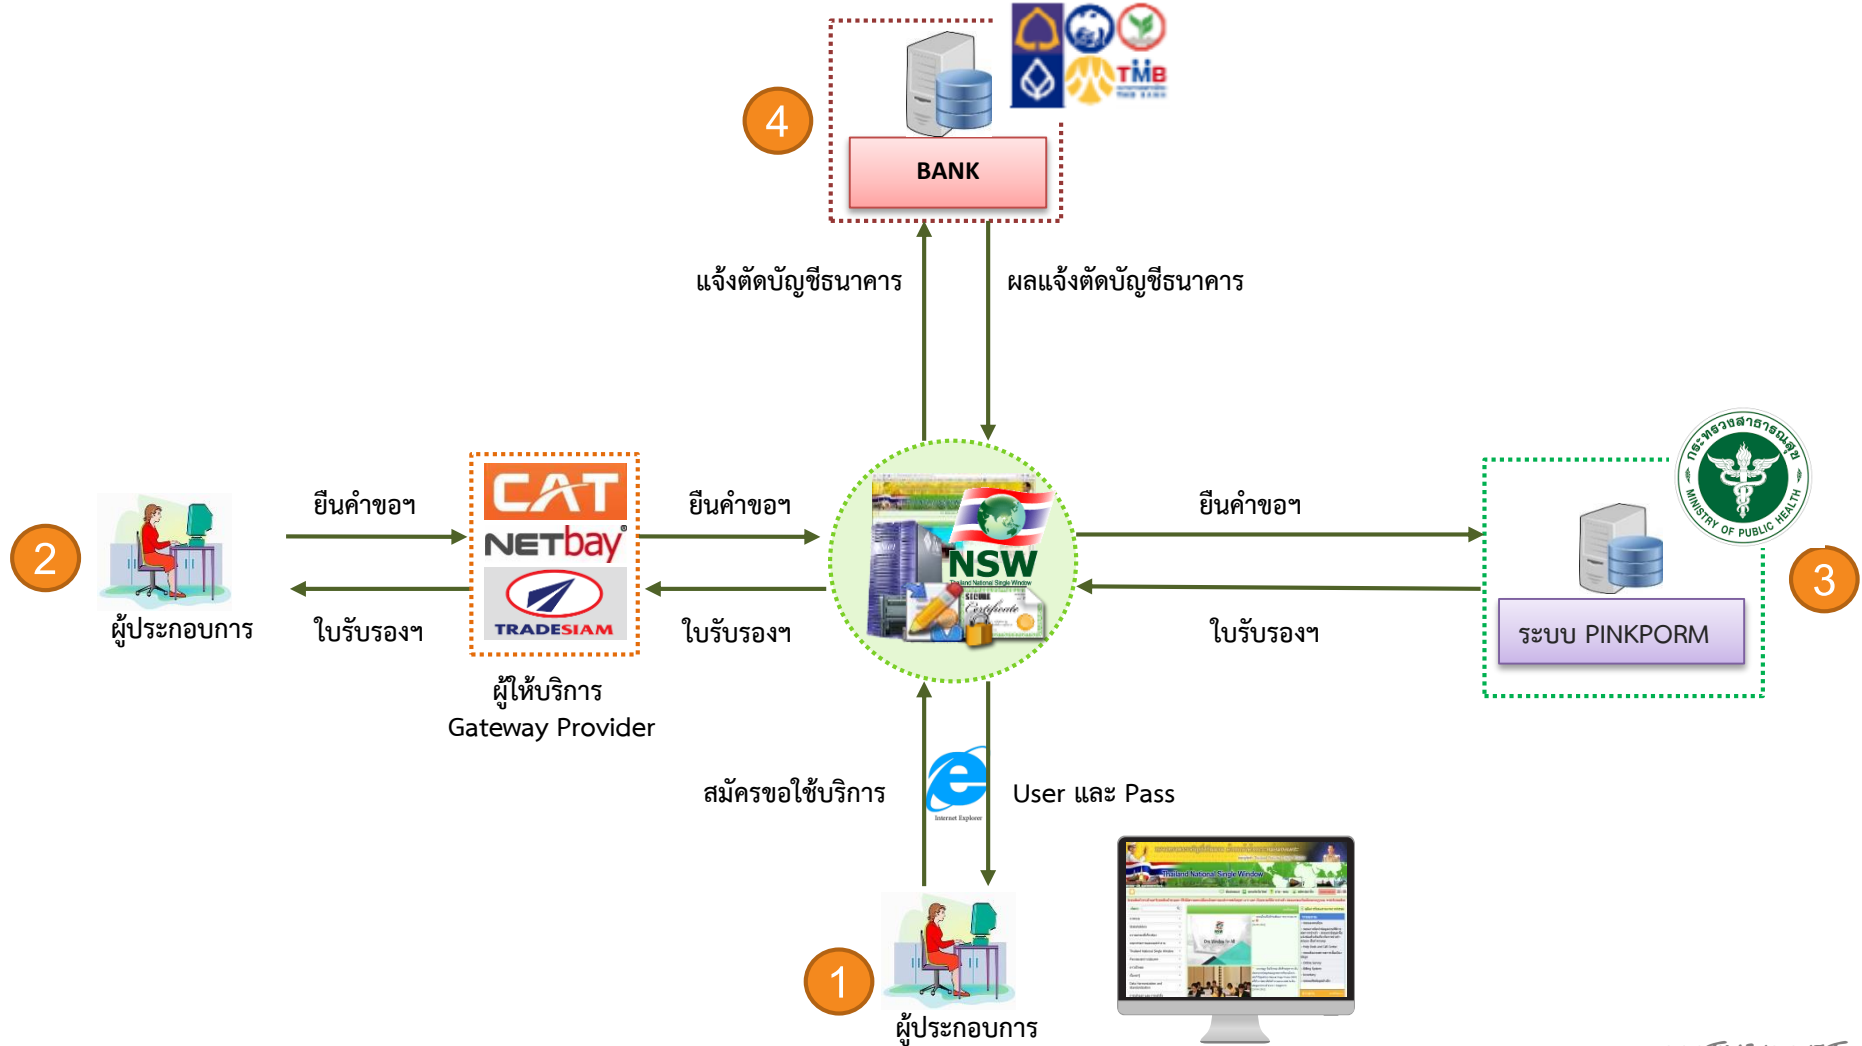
4

BANK

TMB

แจ้งตัดบัญชีธนาคาร

ผลแจ้งตัดบัญชีธนาคาร

2

ผู้ประกอบการ

ยื่นคำขอฯ

ใบรับรองฯ

CAT

NETbay

TRADESIAM

ผู้ให้บริการ
Gateway Provider

ยื่นคำขอฯ

ใบรับรองฯ

NSW

Thailand National Single Window

Secure Certificate

ยื่นคำขอฯ

ใบรับรองฯ

กระทรวงสาธารณสุข
MINISTRY OF PUBLIC HEALTH

3

ระบบ PINKPORM

สมัครขอใช้บริการ

Internet Explorer

User และ Pass

Thailand National Single Window

1

ผู้ประกอบการ